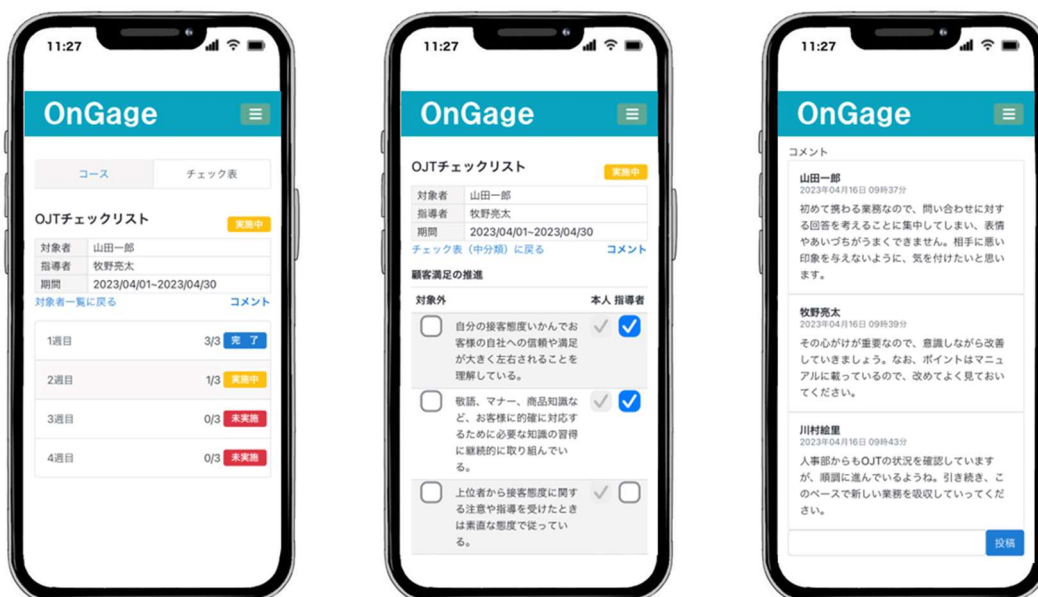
11:27

OnGage

コース
チェック表

OJTチェックリスト
実施中

| 対象者 | 山田一郎 |
|---|---|
| 指導者 | 牧野亮太 |
| 期間 | 2023/04/01~2023/04/30 |

対象者一覧に戻る
コメント

1週目 3/3 完了
2週目 1/3 実施中
3週目 0/3 未実施
4週目 0/3 未実施

11:27

OnGage

OJTチェックリスト
実施中

| 対象者 | 山田一郎 |
|---|---|
| 指導者 | 牧野亮太 |
| 期間 | 2023/04/01~2023/04/30 |

チェック表（中分類）に戻る
コメント

顧客満足の推進

対象外
本人
指導者

自分の接客態度いかんでお客様の自社への信頼や満足が大きく左右されることを理解している。

敬語、マナー、商品知識など、お客様に的確に対応するために必要な知識の習得に継続的に取り組んでいる。

上位者から接客態度に関する注意や指導を受けたときは素直な態度で従っている。

11:27

OnGage

コメント

山田一郎
2023年04月16日 09時37分
初めて携わる業務なので、問い合わせに対する回答を考えることに集中してしまい、表情やあいづちがうまくできません。相手に悪い印象を与えないように、気を付けたいと思います。

牧野亮太
2023年04月16日 09時39分
その心がけが重要なので、意識しながら改善していきましょう。なお、ポイントはマニュアルに載っているので、改めてよく見ておいてください。

川村絵里
2023年04月16日 09時43分
人事部からもOJTの状況を確認していますが、順調に進んでいるようね。引き続き、このペースで新しい業務を吸収していってください。

投稿